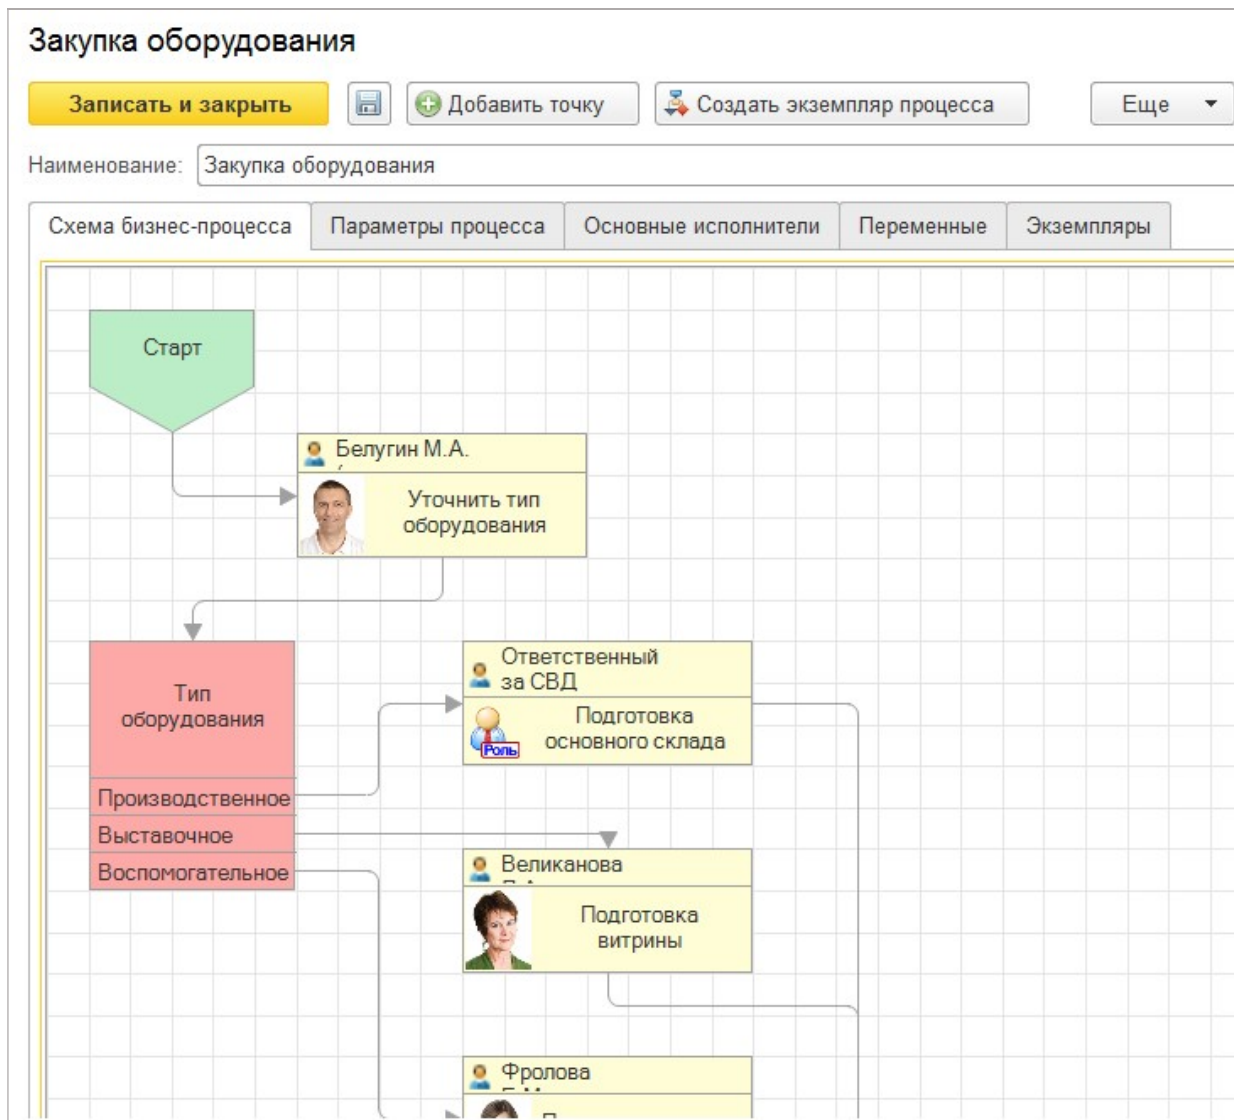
Закупка оборудования

Записать и закрыть

Добавить точку

Создать экземпляр процесса

Еще

Наименование: Закупка оборудования

Схема бизнес-процесса | Параметры процесса | Основные исполнители | Переменные | Экземпляры

Старт

Белугин М.А.

Уточнить тип оборудования

Тип оборудования

Производственное

Выставочное

Воспомогательное

Ответственный за СВД

Роль

Подготовка основного склада

Великанова

Подготовка витрины

Фролова

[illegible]